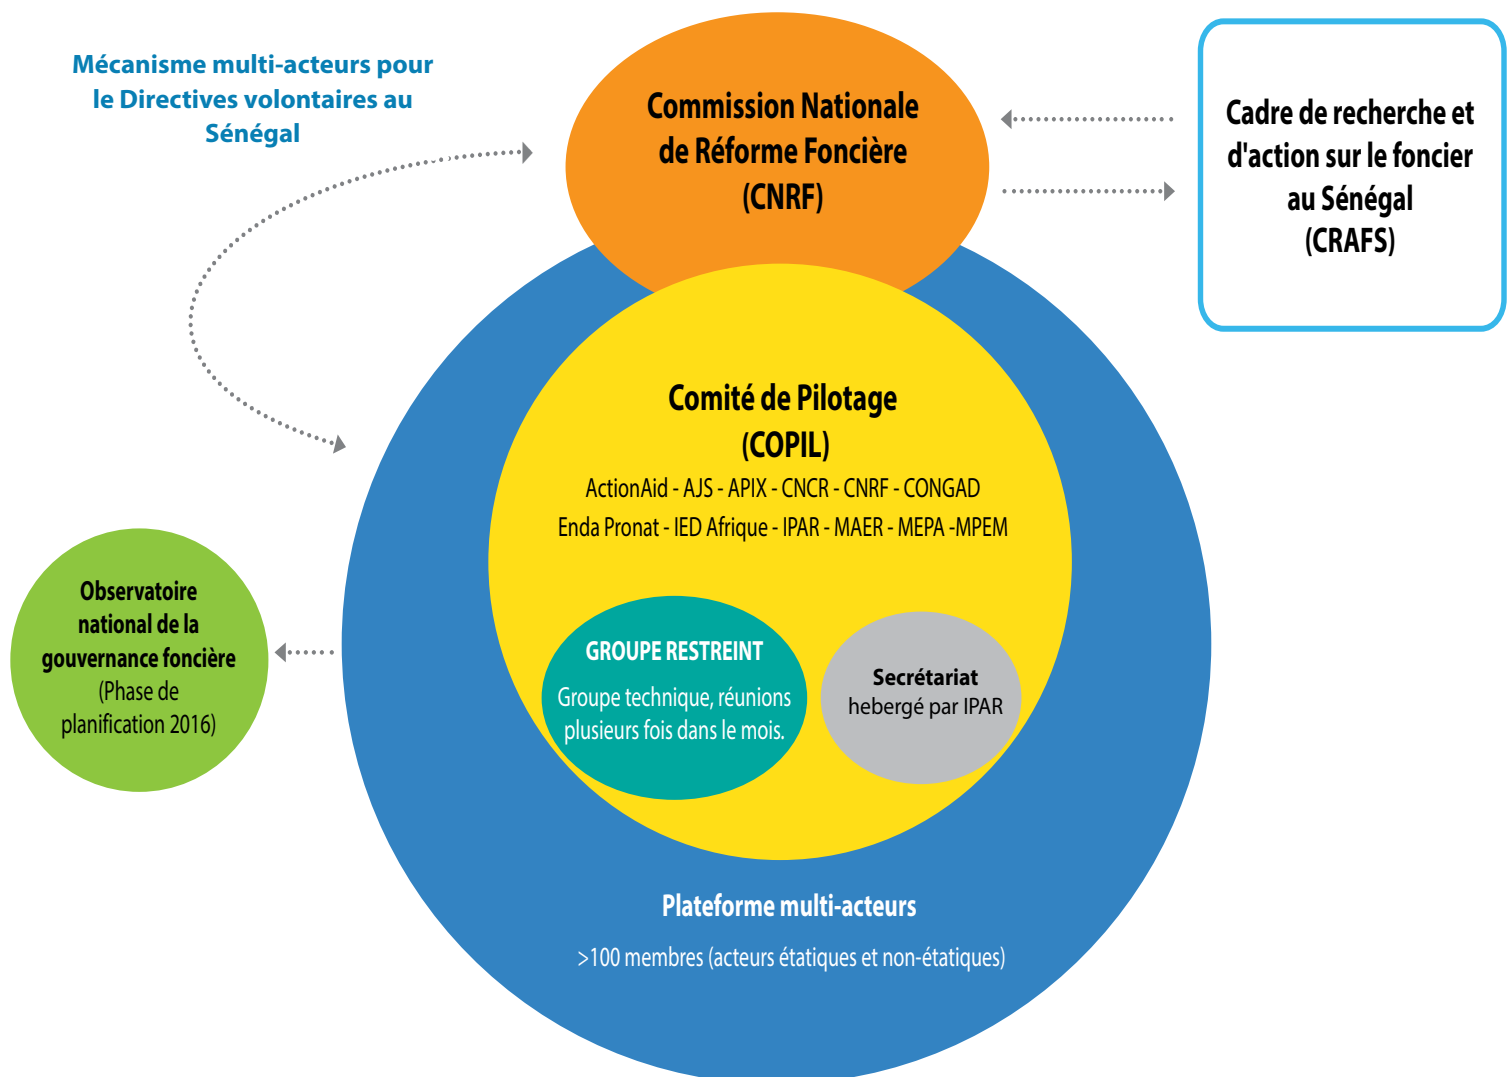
Mécanisme multi-acteurs pour le Directives volontaires au Sénégal

Commission Nationale de Réforme Foncière (CNRF)

Cadre de recherche et d'action sur le foncier au Sénégal (CRAFS)

Comité de Pilotage (COPIL)
ActionAid - AJS - APIX - CNCR - CNRF - CONGAD
Enda Pronat - IED Afrique - IPAR - MAER - MEPA -MPEM

Observatoire national de la gouvernance foncière (Phase de planification 2016)

GROUPE RESTREINT
Groupe technique, réunions plusieurs fois dans le mois.

Secrétariat hebergé par IPAR

Plateforme multi-acteurs
>100 membres (acteurs étatiques et non-étatiques)